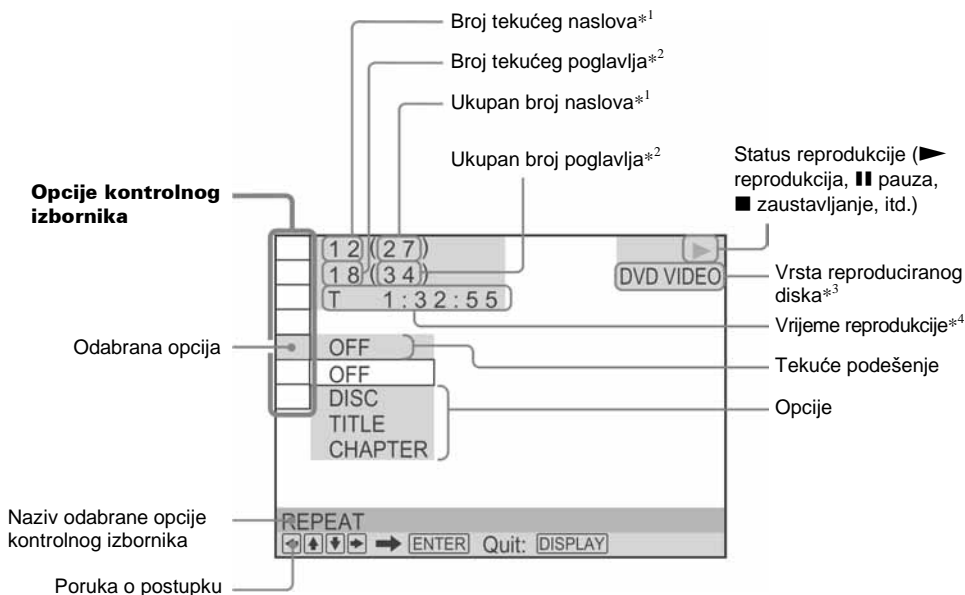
Broj tekućeg naslova$*^1$

Broj tekućeg poglavlja$*^2$

Ukupan broj naslova$*^1$

Ukupan broj poglavlja$*^2$

Status reprodukcije (► reprodukcija, ❚❚ pauza, ■ zaustavljanje, itd.)

**Opcije kontrolnog izbornika**

1 2 (2 7)
1 8 (3 4)
T 1:32:55

▶

DVD VIDEO

Vrsta reproduciranog diska$*^3$

Vrijeme reprodukcije$*^4$

Odabrana opcija

OFF

Tekuće podešenje

OFF
DISC
TITLE
CHAPTER

Opcije

Naziv odabrane opcije kontrolnog izbornika

REPEAT

◆ ▲ ▼ ➡ ➡ ENTER Quit: DISPLAY

Poruka o postupku